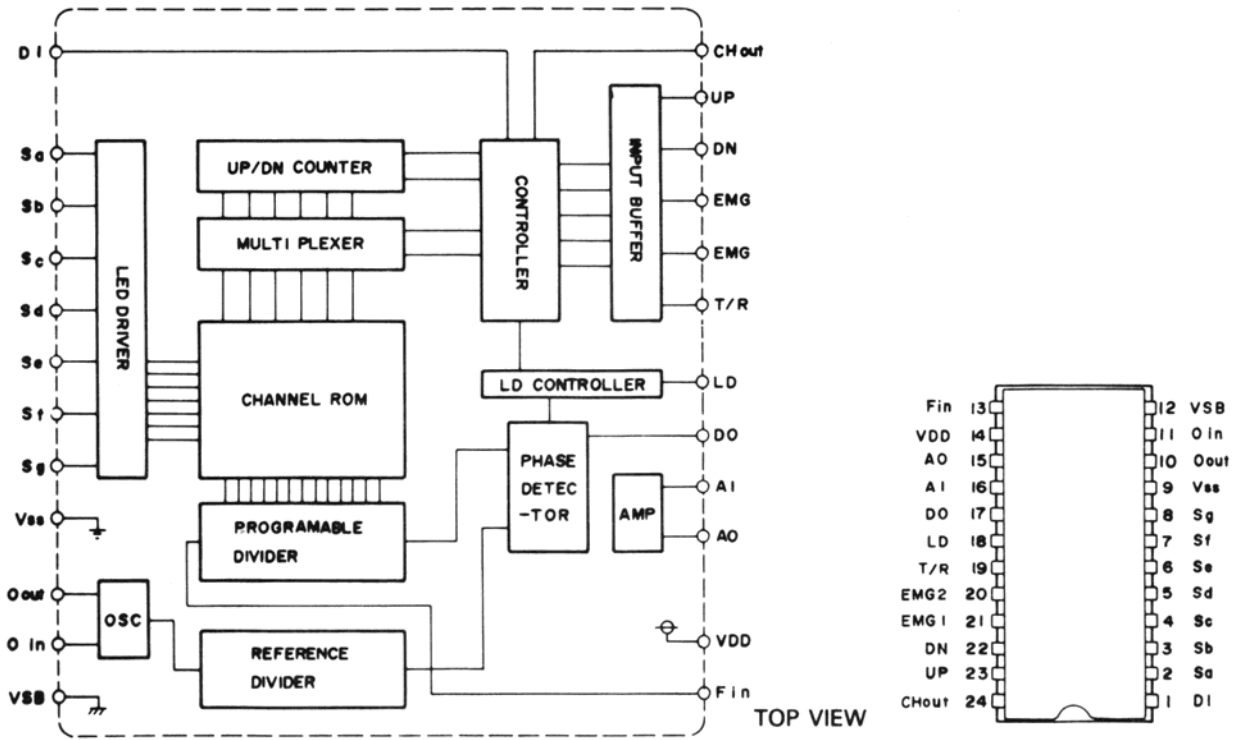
DI
Sa
Sb
Sc
Sd
Se
Sf
Sg
Vss
Oout
O in
VSB
LED DRIVER
UP/DN COUNTER
MULTI PLEXER
CHANNEL ROM
PROGRAMABLE DIVIDER
OSC
REFERENCE DIVIDER
CONTROLLER
INPUT BUFFER
LD CONTROLLER
PHASE DETEC -TOR
AMP
CHout
UP
DN
EMG
EMG
T/R
LD
DO
AI
AO
VDD
Fin
TOP VIEW

| | | | |
|---|---|---|---|
| Fin | 13 | 12 | VSB |
| VDD | 14 | 11 | O in |
| AO | 15 | 10 | Oout |
| AI | 16 | 9 | Vss |
| DO | 17 | 8 | Sg |
| LD | 18 | 7 | Sf |
| T/R | 19 | 6 | Se |
| EMG2 | 20 | 5 | Sd |
| EMG1 | 21 | 4 | Sc |
| DN | 22 | 3 | Sb |
| UP | 23 | 2 | Sa |
| CHout | 24 | 1 | DI |